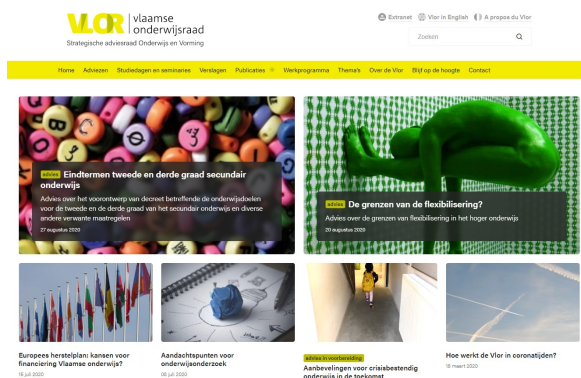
VLOR vlaamse onderwijsraad
Strategische adviesraad Onderwijs en Vorming

Extranet Vlor in English A propos du Vlor

Zoeken

Home Adviezen Studiedagen en seminaries Verslagen Publicaties Werkprogramma Thema's Over de Vlor Blijf op de hoogte Contact

advies Eindtermen tweede en derde graad secundair onderwijs
Advies over het voorontwerp van decreet betreffende de onderwijsdoelen voor de tweede en de derde graad van het secundair onderwijs en diverse andere verwante maatregelen
27 augustus 2020

advies De grenzen van de flexibilisering?
Advies over de grenzen van flexibilisering in het hoger onderwijs
20 augustus 2020

Europees herstelplan: kansen voor financiering Vlaamse onderwijs?
16 juli 2020

Aandachtspunten voor onderwijsonderzoek
06 juli 2020

advies in voorbereiding
Aanbevelingen voor crisisbestendig onderwijs in de toekomst

Hoe werkt de Vlor in coronatijden?
18 maart 2020